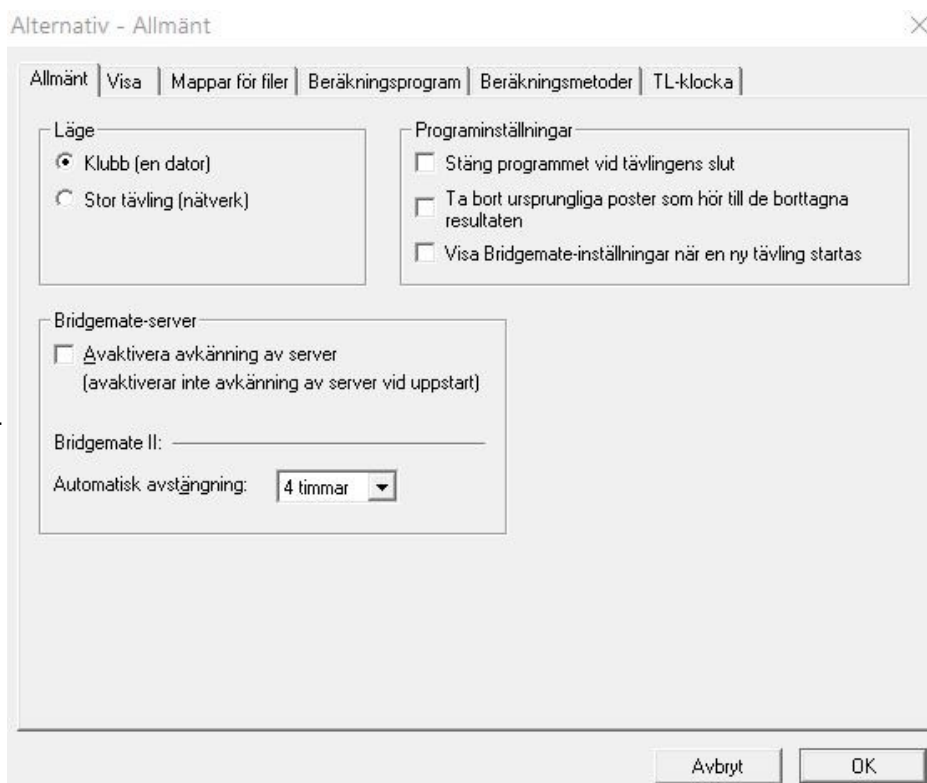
Alternativ - Allmänt

Allmänt | Visa | Mappar för filer | Beräkningsprogram | Beräkningsmetoder | TL-klocka

Läge
Klubb (en dator)
Stor tävling (nätverk)

Programinställningar
Stäng programmet vid tävlingens slut
Ta bort ursprungliga poster som hör till de borttagna resultaten
Visa Bridgemate-inställningar när en ny tävling startas

Bridgemate-server
Avaktivera avkänning av server
(avaktiverar inte avkänning av server vid uppstart)

Bridgemate II:
Automatisk avstängning: 4 timmar

Avbryt
OK